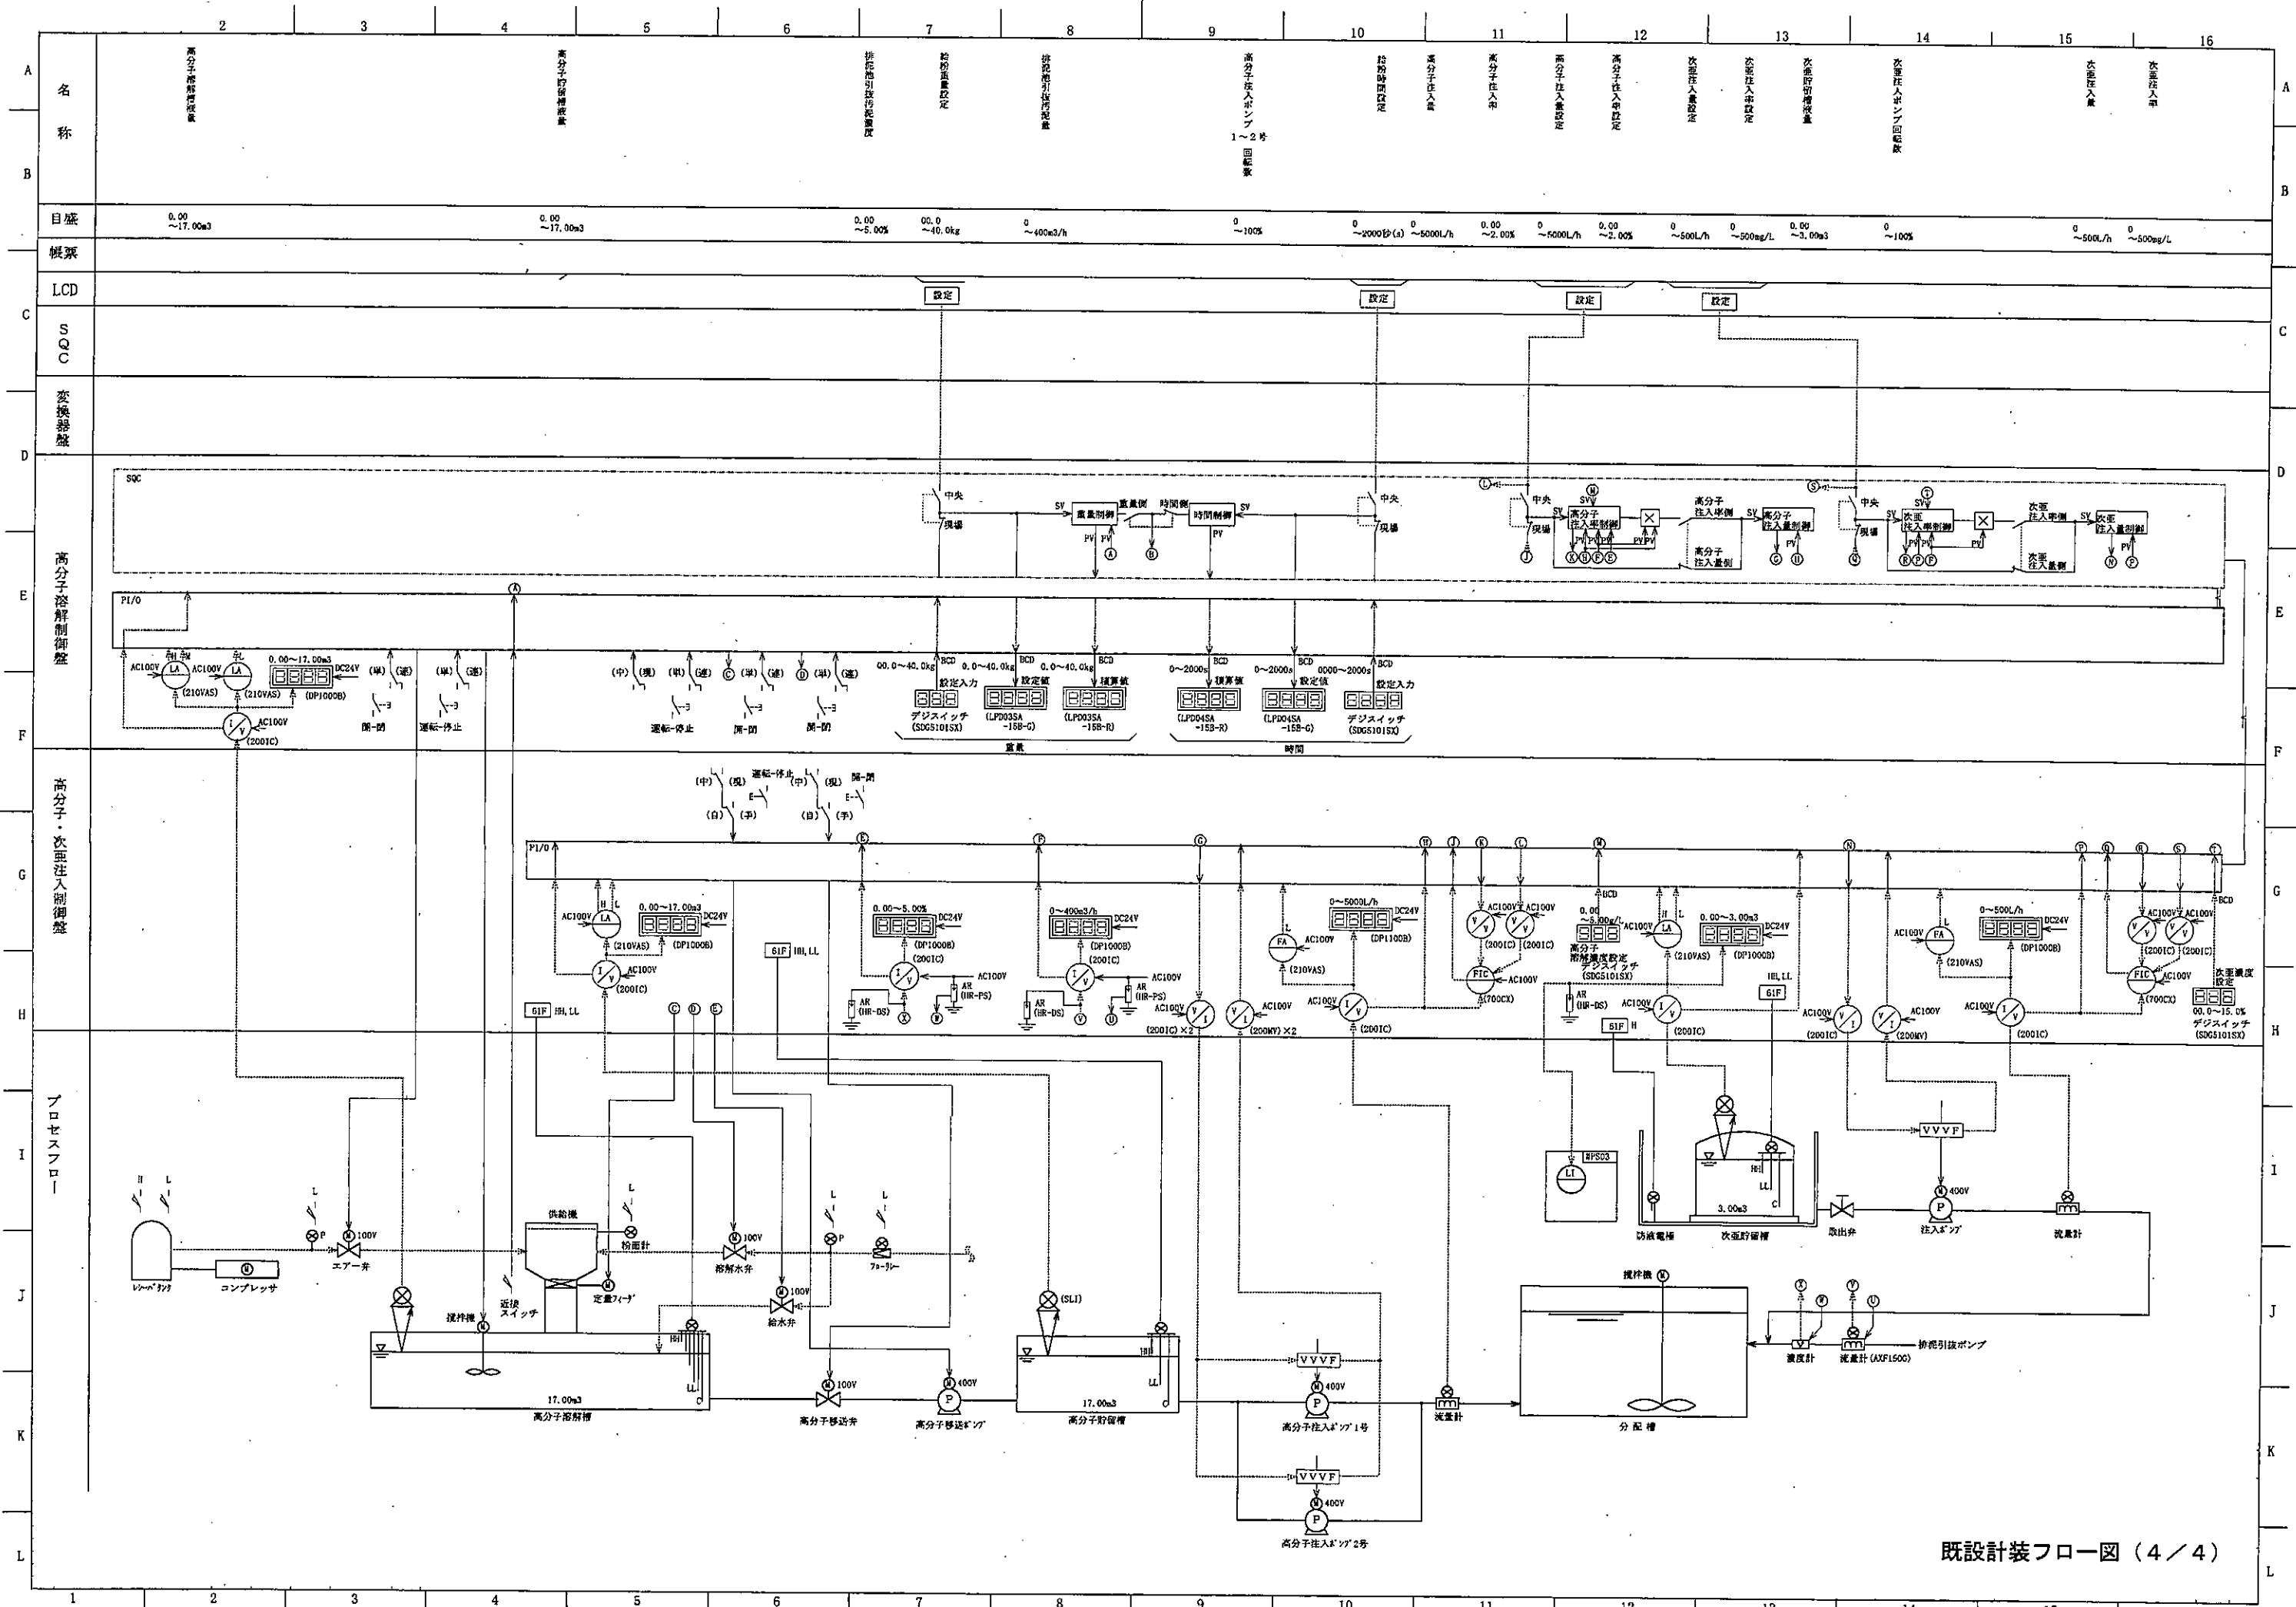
2 3 4 5 6 7 8 9 10 11 12 13 14 15 16

A

名称

高分子溶解槽液位
高分子貯留槽液位
排泥池引抜汚泥濃度
給粉重量設定
排泥池引抜汚泥量
高分子注入ポンプ1〜2号回転数
給粉時間設定
高分子注入量
高分子注入率
高分子注入量設定
高分子注入率設定
次亜注入量設定
次亜注入率設定
次亜貯留槽液位
次亜注入ポンプ回転数
次亜注入量
次亜注入率

B

目盛
0.00 〜17.00m3
0.00 〜17.00m3
0.00 〜5.00%
00.0 〜40.0kg
0 〜400m3/h
0 〜100%
0 〜2000秒(s)
0 〜5000L/h
0.00 〜2.00%
0 〜5000L/h
0.00 〜2.00%
0 〜500L/h
0 〜500mg/L
0.00 〜3.00m3
0 〜100%
0 〜500L/h
0 〜500mg/L

帳票

LCD
設定
設定
設定
設定

C

SQC

変換器盤

D

高分子溶解制御盤

SQC
中央
現場
SV
重量制御
重量側
時間側
時間制御
SV
PV
PV
Ⓐ Ⓑ
中央
現場
Ⓛ
中央
現場
Ⓙ
SV Ⓜ
SV
高分子注入率制御
PV PV PV
PV PV
Ⓚ Ⓗ Ⓟ Ⓔ
高分子注入率側
SV
高分子注入量制御
PV
Ⓖ Ⓗ
高分子注入量側
Ⓢ
中央
現場
Ⓠ
SV Ⓣ
SV
次亜注入率制御
PV
Ⓡ Ⓟ Ⓟ
次亜注入率側
SV
次亜注入量制御
PV
Ⓝ Ⓟ
次亜注入量側

E

PI/O
Ⓐ
AC100V
LA
制御
AC100V
LA
(210VAS)
(210VAS)
0.00〜17.00m3
DC24V
(DP1000B)
(単) (連)
(単) (連)
I/V
AC100V
(200IC)
開-閉
運転-停止
(中) (現) (単) (連) Ⓒ (単) (連) Ⓓ (単) (連)
運転-停止
開-閉
開-閉
00.0〜40.0kg
BCD
設定入力
デジスイッチ (SDG5101SX)
0.0〜40.0kg
BCD
設定値
(LPD03SA -15B-G)
0.0〜40.0kg
BCD
積算値
(LPD03SA -15B-R)
重量
0〜2000s
BCD
積算値
(LPD04SA -15B-R)
0〜2000s
BCD
設定値
(LPD04SA -15B-G)
0000〜2000s
BCD
設定入力
デジスイッチ (SDG5101SX)
時間

F

高分子・次亜注入制御盤

(中) (現) 運転-停止 (中) (現) 開-閉
(自) (手) (自) (手)

G

PI/O
Ⓔ Ⓕ Ⓖ Ⓗ Ⓘ Ⓚ Ⓛ Ⓜ Ⓝ Ⓟ Ⓠ Ⓡ Ⓢ Ⓣ
AC100V
LA
(210VAS)
0.00〜17.00m3
DC24V
(DP1000B)
I/V
AC100V
(200IC)
GIF HH,LL
GIF HH,LL
Ⓒ Ⓓ Ⓔ
0.00〜5.00%
DC24V
(DP1000B)
I/V
(200IC)
AC100V
AR (HR-DS)
AR (HR-PS)
Ⓧ Ⓦ
0〜400m3/h
DC24V
(DP1000B)
I/V
(200IC)
AC100V
AR (HR-DS)
AR (HR-PS)
Ⓨ Ⓤ
AC100V
V/I
(200IC)×2
V/I
AC100V
(200MV)×2
FA
AC100V
(210VAS)
0〜5000L/h
DC24V
(DP1000B)
AC100V
I/V
(200IC)
AC100V
AC100V
V/I V/I
(200IC) (200IC)
FIC
AC100V
(700CX)
BCD
0.00〜5.00g/L
高分子溶解濃度設定
デジスイッチ (SDG5101SX)
AR (HR-DS)
GIF H
AC100V
LA
(210VAS)
0.00〜3.00m3
DC24V
(DP1000B)
I/V
AC100V
(200IC)
HH,LL
GIF
AC100V
V/I
(200IC)
V/I
AC100V
(200MV)
FA
AC100V
(210VAS)
0〜500L/h
DC24V
(DP1000B)
AC100V
I/V
(200IC)
BCD
AC100V AC100V
V/I V/I
(200IC) (200IC)
FIC
AC100V
(700CX)
次亜濃度設定
00.0〜15.0%
デジスイッチ (SDG5101SX)

H

プロセスフロー

I

H L
レシーバタンク
M
コンプレッサ
L
P
M 100V
エアー弁
供給機
L
粉面計
M 100V
溶解水弁
L
P
L
フローリレー
M
定量フィーダ
近接スイッチ
撹拌機 M
HH
LL
17.00m3
高分子溶解槽
M 100V
給水弁
M 100V
高分子移送弁
M 400V
P
高分子移送ポンプ
(SLI)
HH
LL
17.00m3
高分子貯留槽
VVVF
M 400V
P
高分子注入ポンプ1号
VVVF
M 400V
P
高分子注入ポンプ2号
流量計
LI
MPS03
防液堤槽
HH
LL
3.00m3
次亜貯留槽
取出弁
VVVF
M 400V
P
注入ポンプ
流量計
撹拌機 M
分配槽
Ⓧ Ⓦ Ⓨ Ⓤ
濃度計
流量計 (AXF150G)
排泥引抜ポンプ

J K L

既設計装フロー図（4／4）

1 2 3 4 5 6 7 8 9 10 11 12 13 14 15